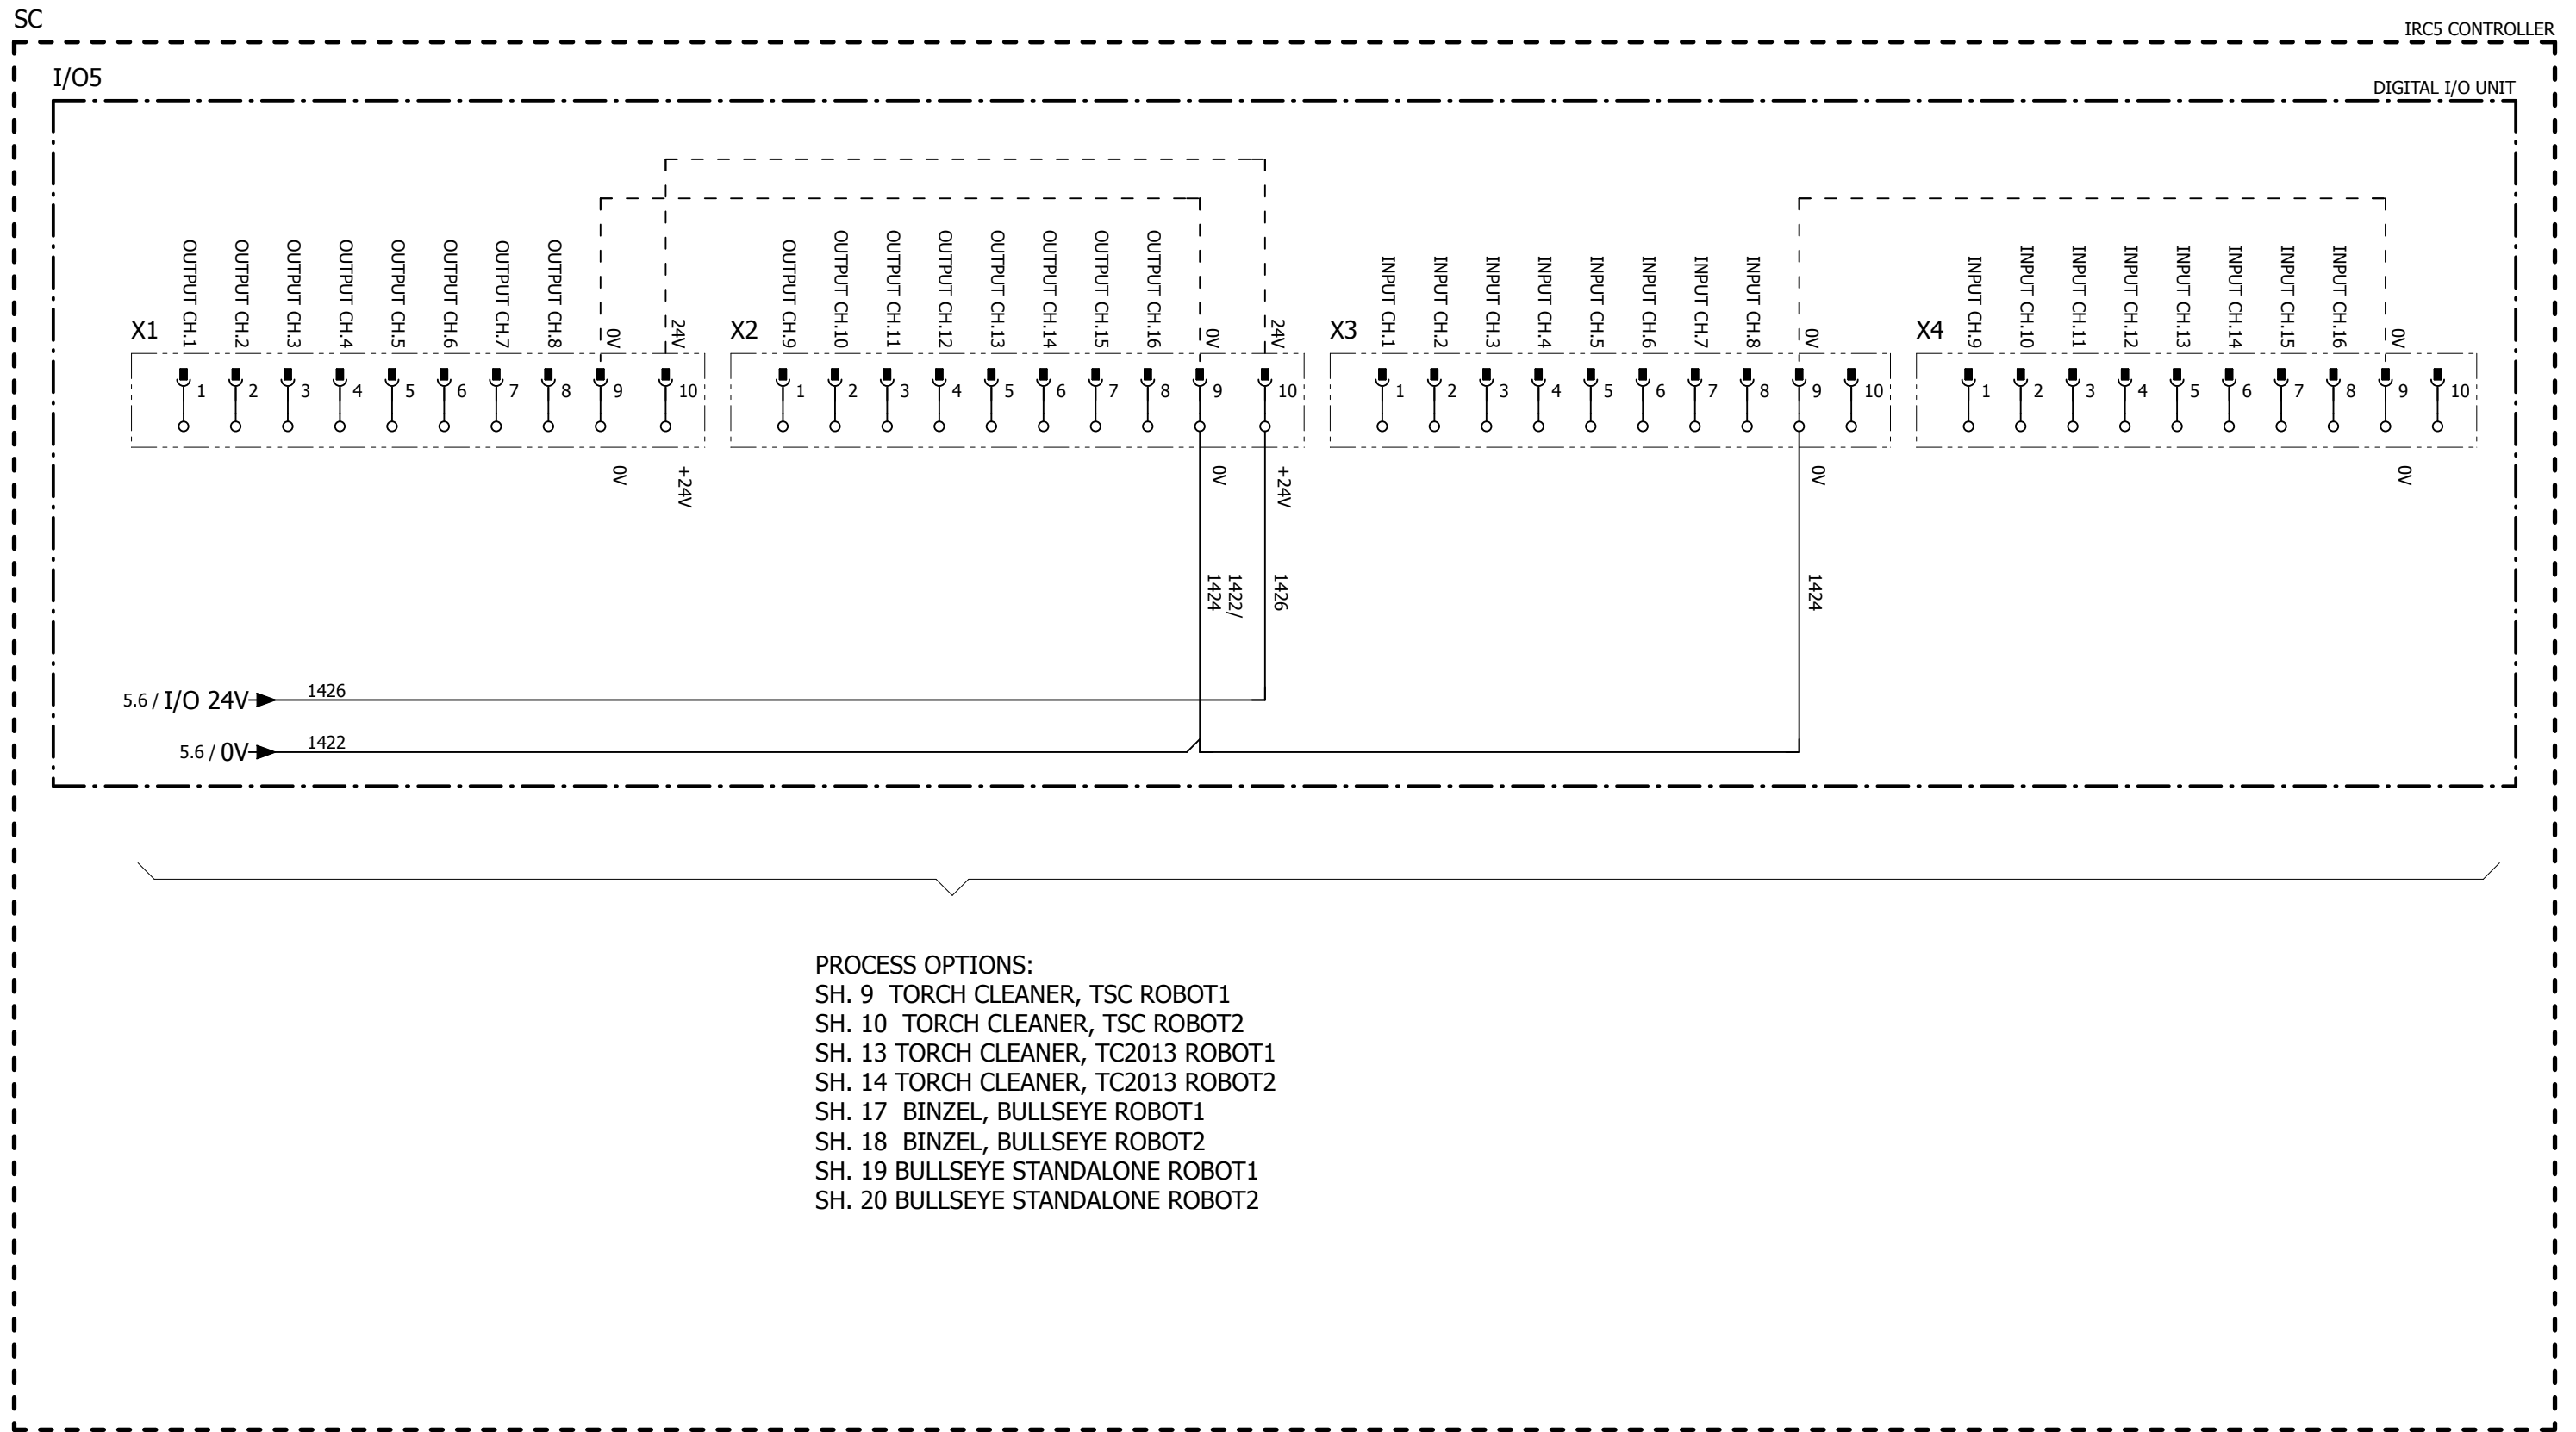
SC

IRC5 CONTROLLER

I/O5

DIGITAL I/O UNIT

X1
OUTPUT CH.1
OUTPUT CH.2
OUTPUT CH.3
OUTPUT CH.4
OUTPUT CH.5
OUTPUT CH.6
OUTPUT CH.7
OUTPUT CH.8
0V
24V
1 2 3 4 5 6 7 8 9 10
0V
+24V

X2
OUTPUT CH.9
OUTPUT CH.10
OUTPUT CH.11
OUTPUT CH.12
OUTPUT CH.13
OUTPUT CH.14
OUTPUT CH.15
OUTPUT CH.16
0V
24V
1 2 3 4 5 6 7 8 9 10
0V
+24V
1422/
1424
1426

X3
INPUT CH.1
INPUT CH.2
INPUT CH.3
INPUT CH.4
INPUT CH.5
INPUT CH.6
INPUT CH.7
INPUT CH.8
0V
1 2 3 4 5 6 7 8 9 10
0V
1424

X4
INPUT CH.9
INPUT CH.10
INPUT CH.11
INPUT CH.12
INPUT CH.13
INPUT CH.14
INPUT CH.15
INPUT CH.16
0V
1 2 3 4 5 6 7 8 9 10
0V

5.6 / I/O 24V
1426
5.6 / 0V
1422

PROCESS OPTIONS:
SH. 9 TORCH CLEANER, TSC ROBOT1
SH. 10 TORCH CLEANER, TSC ROBOT2
SH. 13 TORCH CLEANER, TC2013 ROBOT1
SH. 14 TORCH CLEANER, TC2013 ROBOT2
SH. 17 BINZEL, BULLSEYE ROBOT1
SH. 18 BINZEL, BULLSEYE ROBOT2
SH. 19 BULLSEYE STANDALONE ROBOT1
SH. 20 BULLSEYE STANDALONE ROBOT2